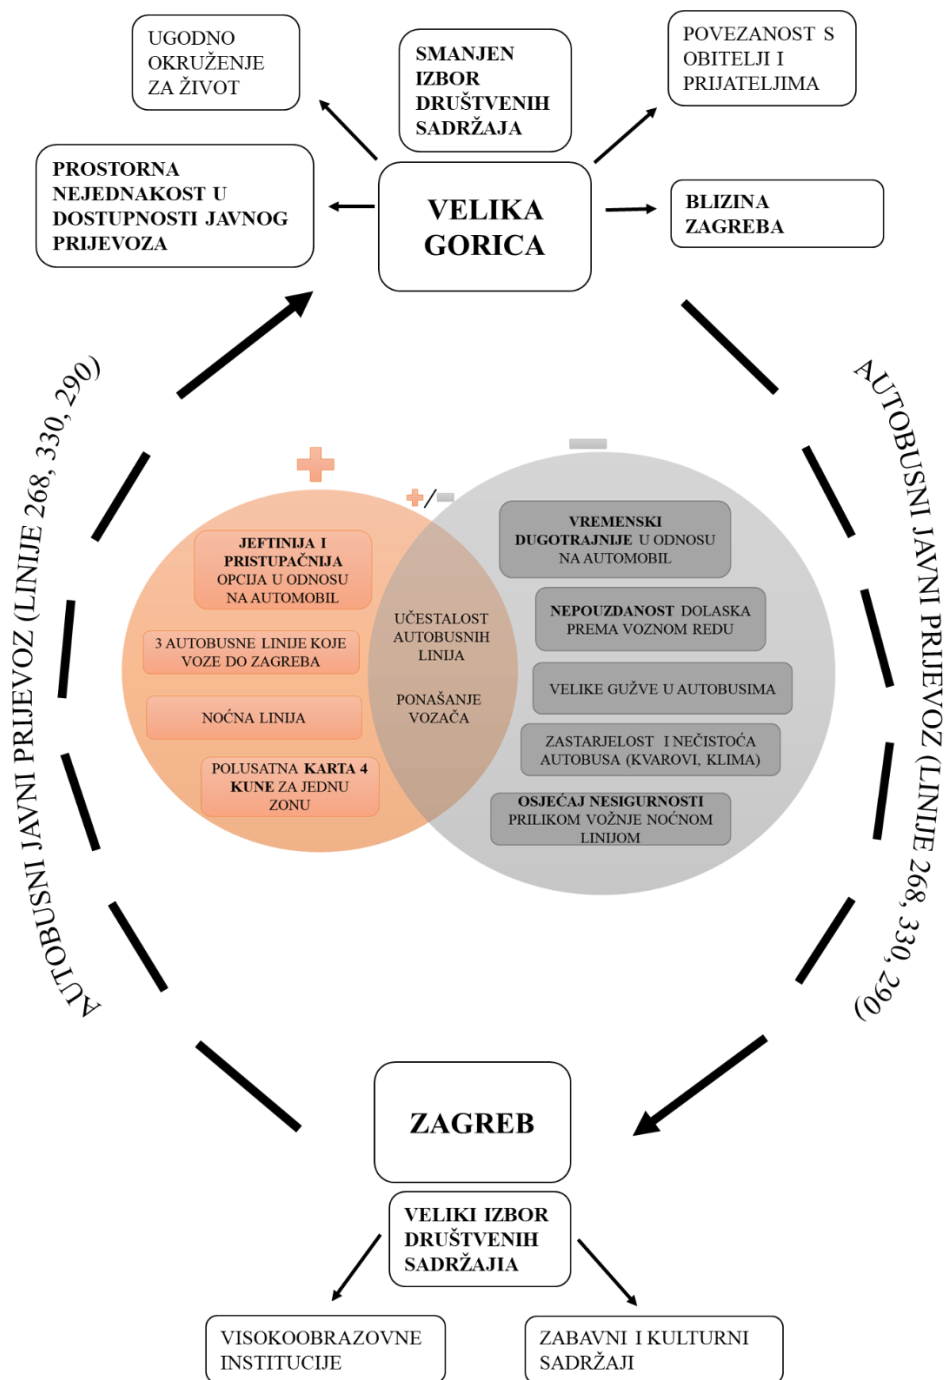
UGODNO OKRUŽENJE ZA ŽIVOT

SMANJEN IZBOR DRUŠTVENIH SADRŽAJA

POVEZANOST S OBITELJI I PRIJATELJIMA

PROSTORNA NEJEDNAKOST U DOSTUPNOSTI JAVNOG PRIJEVOZA

VELIKA GORICA

BLIZINA ZAGREBA

AUTOBUSNI JAVNI PRIJEVOZ (LINIJE 268, 330, 290)

AUTOBUSNI JAVNI PRIJEVOZ (LINIJE 268, 330, 290)

+

+/−

−

JEFTINIJA I PRISTUPAČNIJA OPCIJA U ODNOSU NA AUTOMOBIL

3 AUTOBUSNE LINIJE KOJE VOZE DO ZAGREBA

NOĆNA LINIJA

POLUSATNA KARTA 4 KUNE ZA JEDNU ZONU

UČESTALOST AUTOBUSNIH LINIJA

PONAŠANJE VOZAČA

VREMENSKI DUGOTRAJNIJE U ODNOSU NA AUTOMOBIL

NEPOUZDANOST DOLASKA PREMA VOZNOM REDU

VELIKE GUŽVE U AUTOBUSIMA

ZASTARJELOST I NEČISTOĆA AUTOBUSA (KVAROVI, KLIMA)

OSJEĆAJ NESIGURNOSTI PRILIKOM VOŽNJE NOĆNOM LINIJOM

ZAGREB

VELIKI IZBOR DRUŠTVENIH SADRŽAJA

VISOKOOBRAZOVNE INSTITUCIJE

ZABAVNI I KULTURNI SADRŽAJI